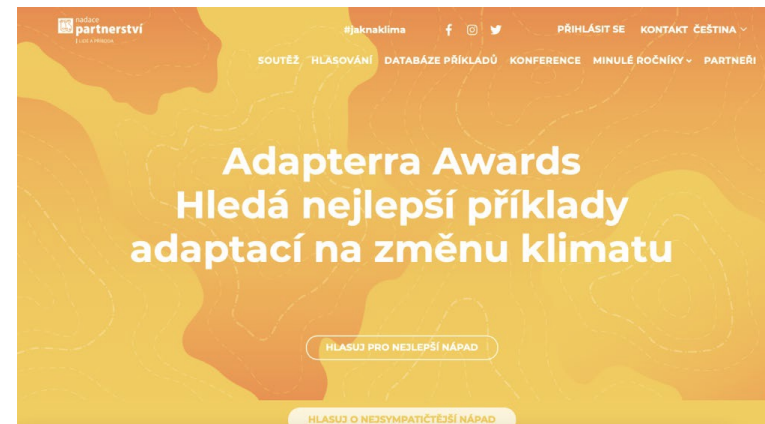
nadace partnerství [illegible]

#jaknaklima

PŘIHLÁSIT SE KONTAKT ČEŠTINA

SOUTĚŽ HLASOVÁNÍ DATABÁZE PŘÍKLADŮ KONFERENCE MINULÉ ROČNÍKY PARTNEŘI

Adapterra Awards
Hledá nejlepší příklady adaptací na změnu klimatu

HLASUJ PRO NEJLEPŠÍ NÁPAD

HLASUJ O NEJSYMPATIČTĚJŠÍ NÁPAD